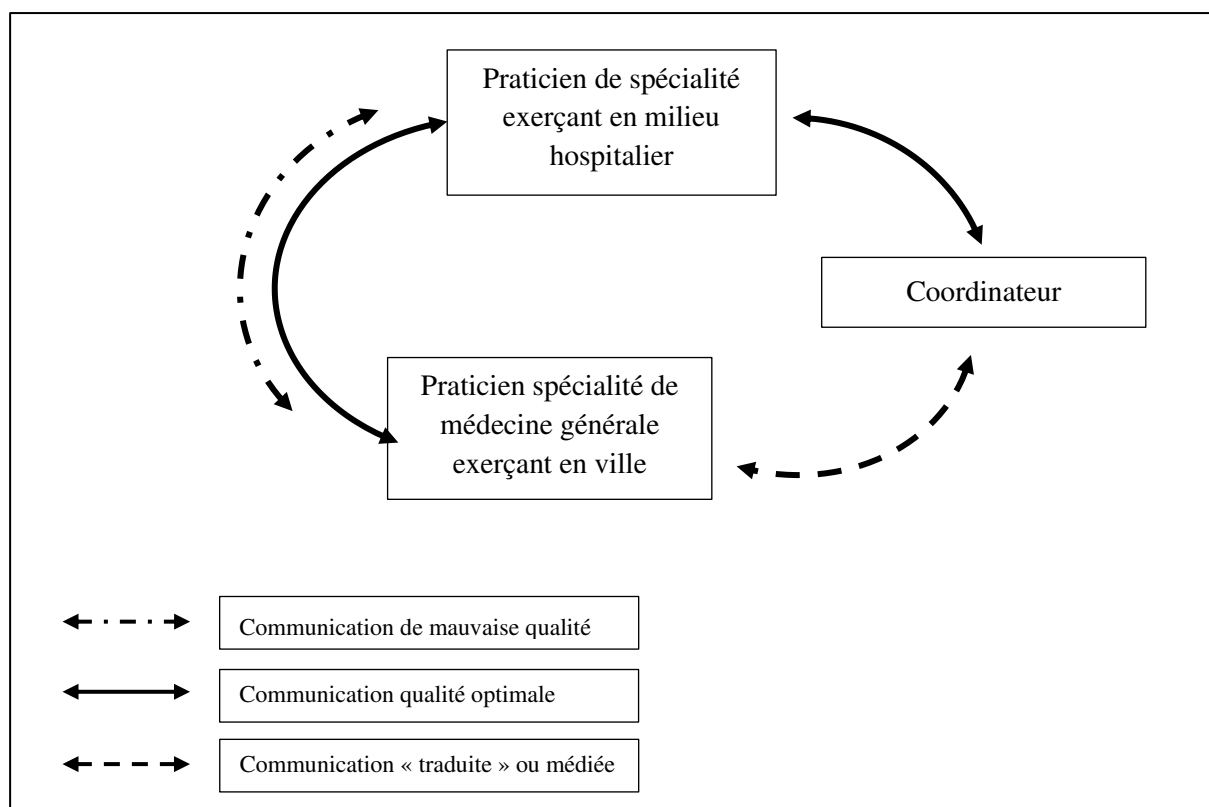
Praticien de spécialité exerçant en milieu hospitalier

Coordinateur

Praticien spécialité de médecine générale exerçant en ville

Communication de mauvaise qualité

Communication qualité optimale

Communication « traduite » ou médiée